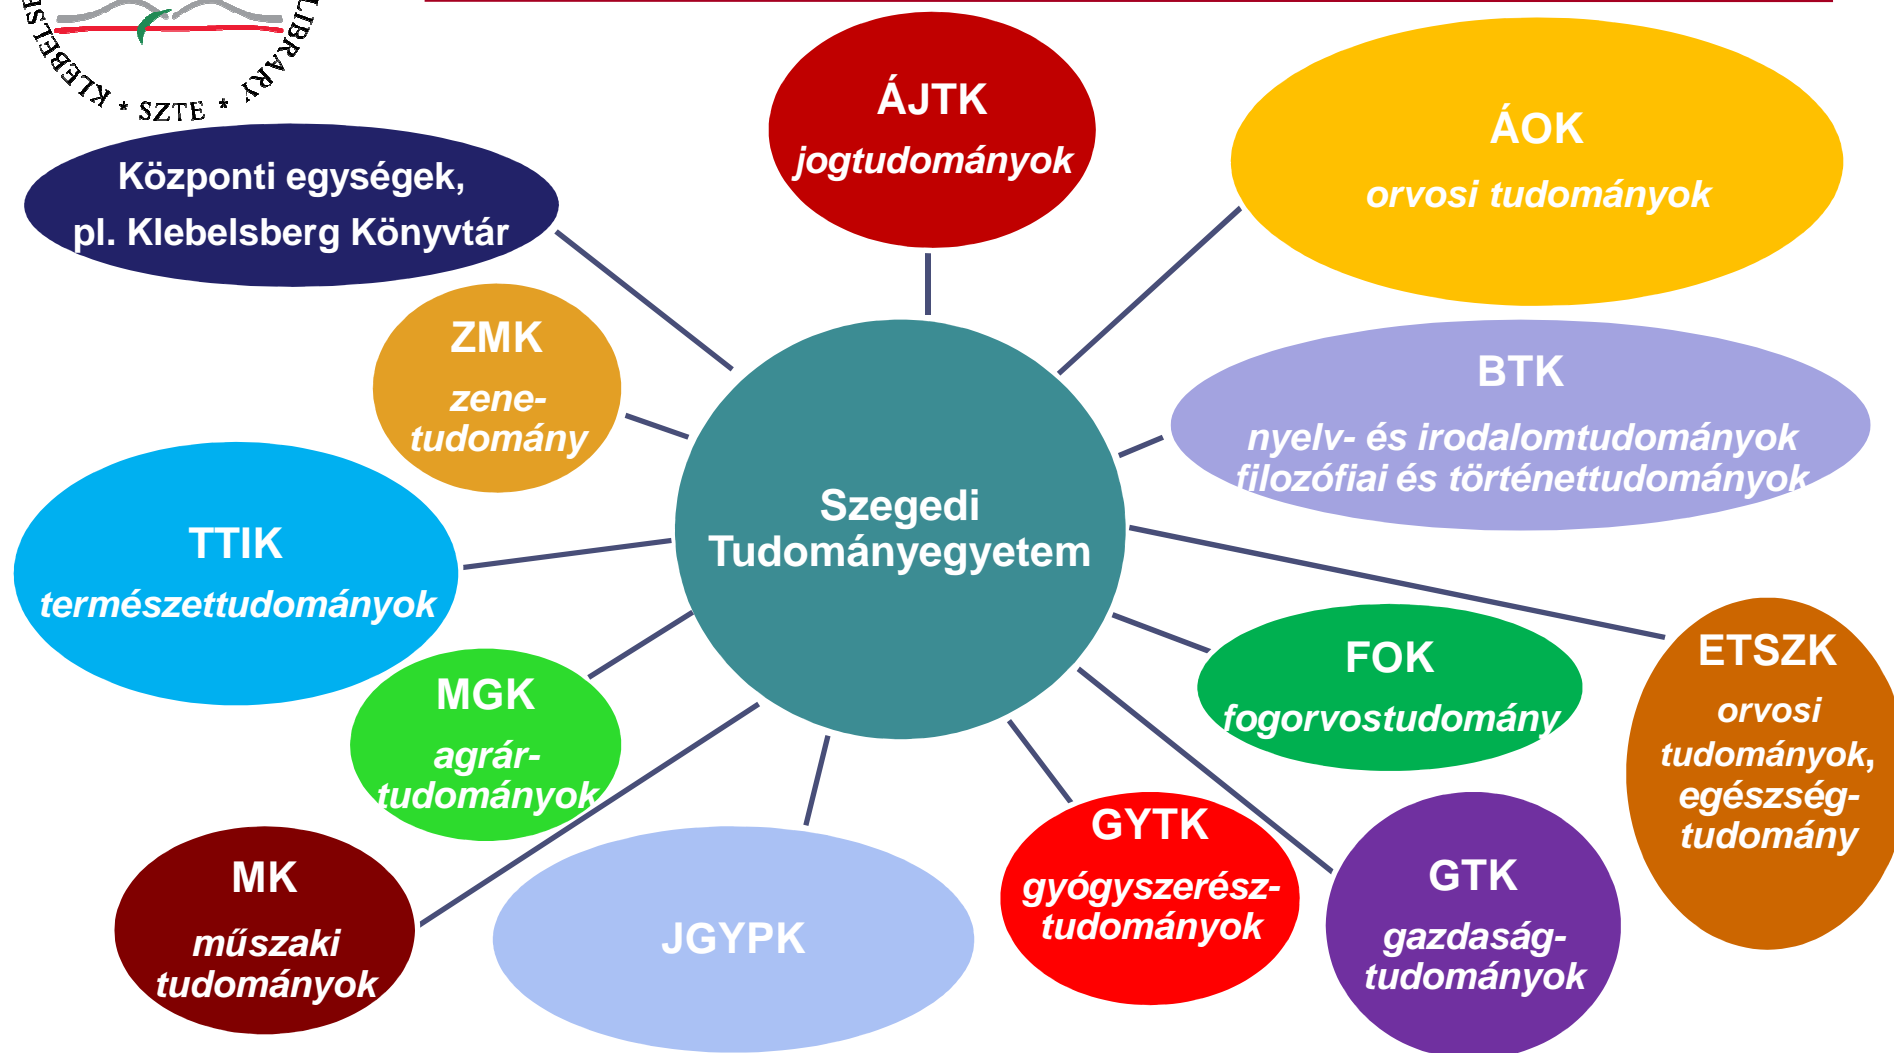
KLEBELSBERG * SZTE * LIBRARY

ÁJTK
jogtudományok

ÁOK
orvosi tudományok

Központi egységek, pl. Klebelsberg Könyvtár

ZMK
zene-tudomány

BTK
nyelv- és irodalomtudományok filozófiai és történettudományok

Szegedi Tudományegyetem

TTIK
természettudományok

FOK
fogorvostudomány

ETSZK
orvosi tudományok, egészség-tudomány

MGK
agrár-tudományok

GYTK
gyógyszerész-tudományok

GTK
gazdaság-tudományok

MK
műszaki tudományok

JGYPK